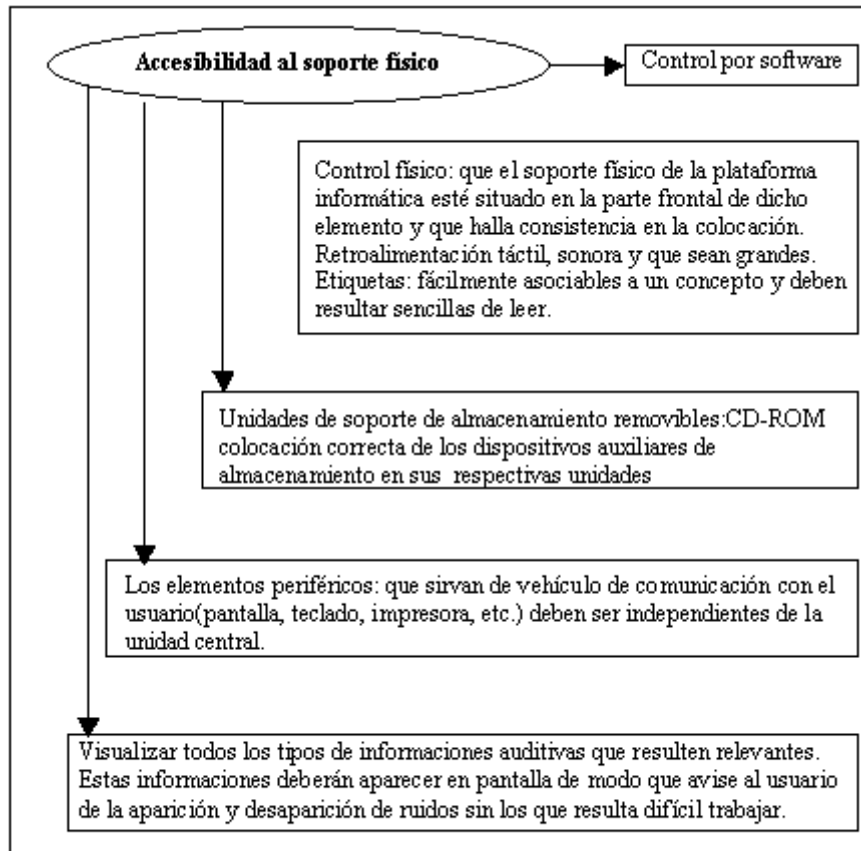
Accesibilidad al soporte físico

Control por software

Control físico: que el soporte físico de la plataforma informática esté situado en la parte frontal de dicho elemento y que halla consistencia en la colocación. Retroalimentación táctil, sonora y que sean grandes. Etiquetas: fácilmente asociables a un concepto y deben resultar sencillas de leer.

Unidades de soporte de almacenamiento removibles:CD-ROM colocación correcta de los dispositivos auxiliares de almacenamiento en sus respectivas unidades

Los elementos periféricos: que sirvan de vehículo de comunicación con el usuario(pantalla, teclado, impresora, etc.) deben ser independientes de la unidad central.

Visualizar todos los tipos de informaciones auditivas que resulten relevantes. Estas informaciones deberán aparecer en pantalla de modo que avise al usuario de la aparición y desaparición de ruidos sin los que resulta difícil trabajar.